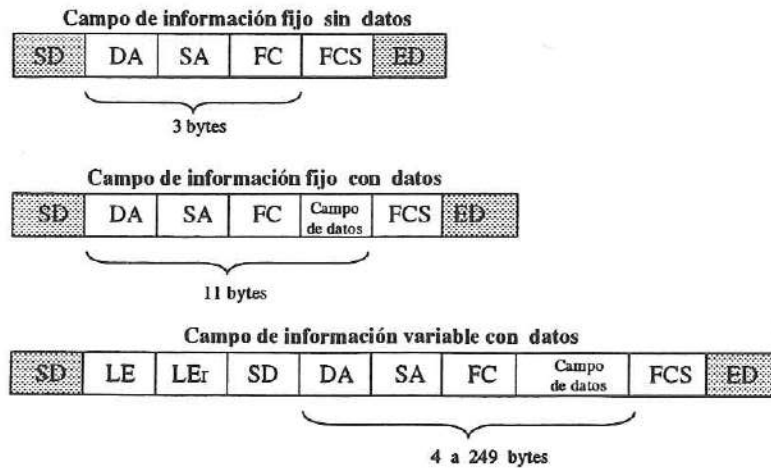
Campo de información fijo sin datos

| SD | DA | SA | FC | FCS | ED |
|---|---|---|---|---|---|

3 bytes

Campo de información fijo con datos

| SD | DA | SA | FC | Campo de datos | FCS | ED |
|---|---|---|---|---|---|---|

11 bytes

Campo de información variable con datos

| SD | LE | LEr | SD | DA | SA | FC | Campo de datos | FCS | ED |
|---|---|---|---|---|---|---|---|---|---|

4 a 249 bytes